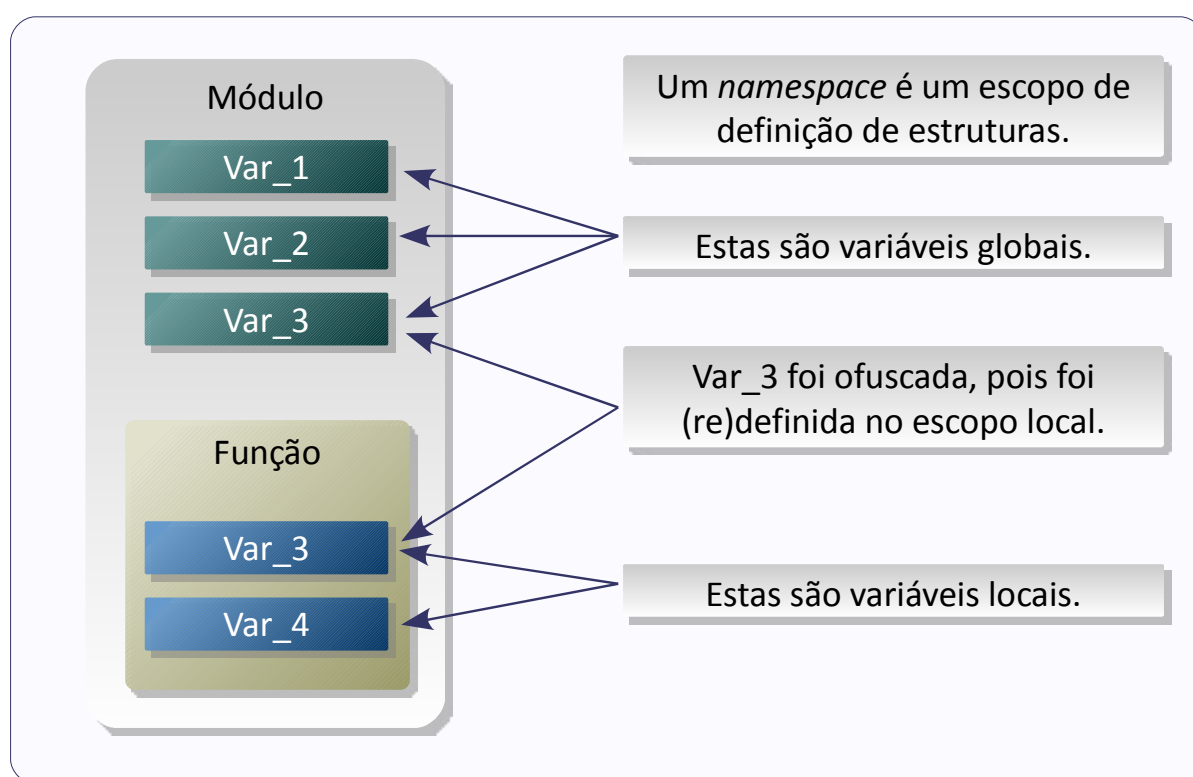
Módulo

Var_1

Var_2

Var_3

Função

Var_3

Var_4

Um namespace é um escopo de definição de estruturas.

Estas são variáveis globais.

Var_3 foi ofuscada, pois foi (re)definida no escopo local.

Estas são variáveis locais.